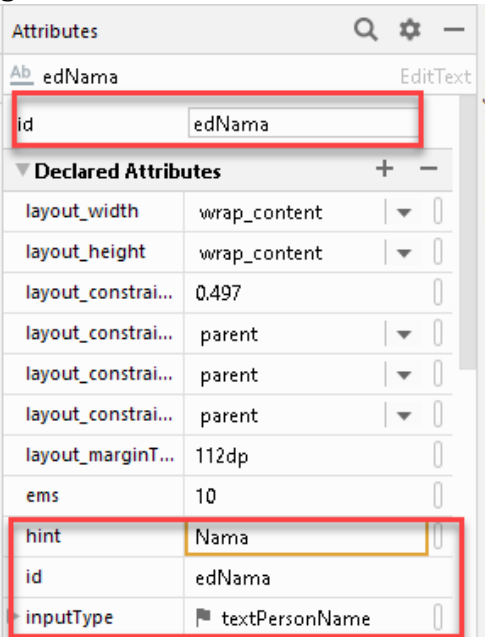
Attributes

Ab edNama EditText

id edNama

Declared Attributes + −

| | |
|---|---|
| layout_width | wrap_content |
| layout_height | wrap_content |
| layout_constrai... | 0.497 |
| layout_constrai... | parent |
| layout_constrai... | parent |
| layout_constrai... | parent |
| layout_marginT... | 112dp |
| ems | 10 |
| hint | Nama |
| id | edNama |
| inputType | textPersonName |